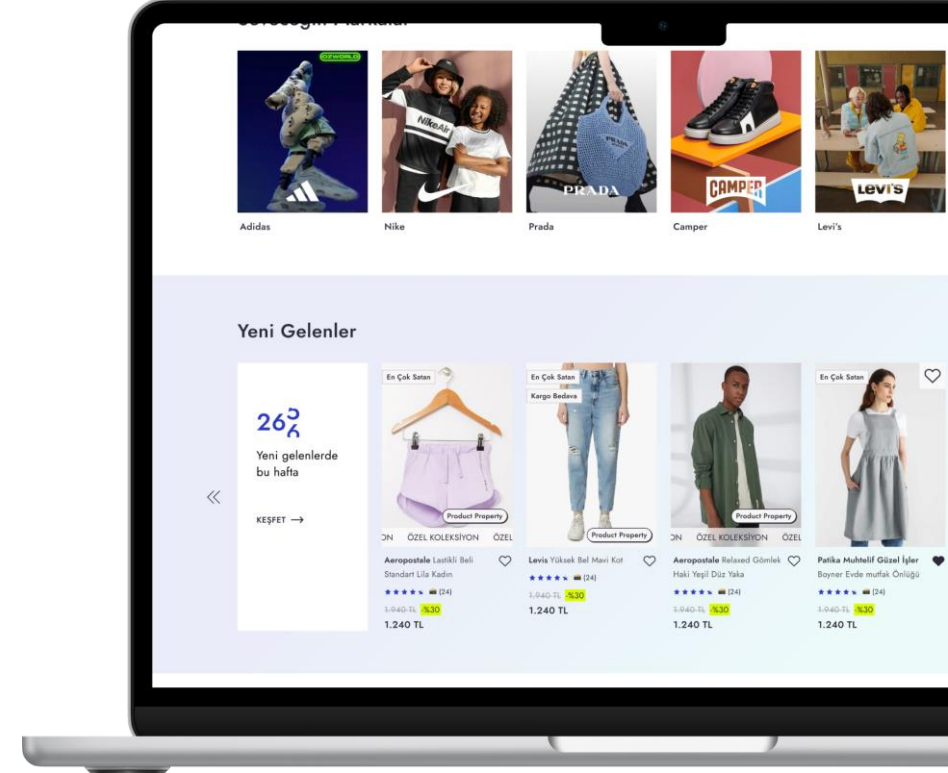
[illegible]

OZWORLD

NikeAir

PRADA

CAMPER

Levi's

Adidas

Nike

Prada

Camper

Levi's

Yeni Gelenler

26%

Yeni gelenlerde bu hafta

KEŞFET →

«

En Çok Satan

Product Property

ON ÖZEL KOLEKSİYON ÖZEL

Aeropostale Lastikli Beli Standart Lila Kadın

★★★★★ (24)

1.940 TL %30

1.240 TL

En Çok Satan

Kargo Bedava

Product Property

Levis Yüksek Bel Mavi Kot

★★★★★ (24)

1.940 TL %30

1.240 TL

Product Property

ON ÖZEL KOLEKSİYON ÖZEL

Aeropostale Relaxed Gömlek Haki Yeşil Düz Yaka

★★★★★ (24)

1.940 TL %30

1.240 TL

En Çok Satan

Patika Muhtelif Güzel İşler Boyner Evde mutfak Önlüğü

★★★★★ (24)

1.940 TL %30

1.240 TL